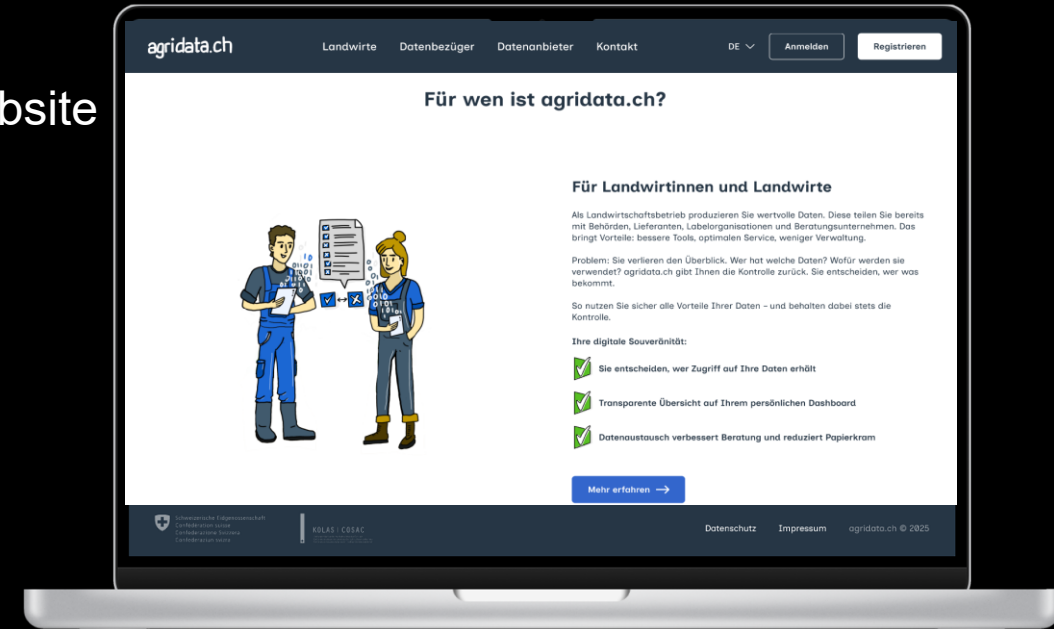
bsite

agridata.ch Landwirte Datenbezüger Datenanbieter Kontakt DE Anmelden Registrieren

Für wen ist agridata.ch?

Für Landwirtinnen und Landwirte

Als Landwirtschaftsbetrieb produzieren Sie wertvolle Daten. Diese teilen Sie bereits mit Behörden, Lieferanten, Labelorganisationen und Beratungsunternehmen. Das bringt Vorteile: bessere Tools, optimalen Service, weniger Verwaltung.

Problem: Sie verlieren den Überblick. Wer hat welche Daten? Wofür werden sie verwendet? agridata.ch gibt Ihnen die Kontrolle zurück. Sie entscheiden, wer was bekommt.

So nutzen Sie sicher alle Vorteile Ihrer Daten – und behalten dabei stets die Kontrolle.

Ihre digitale Souveränität:

Sie entscheiden, wer Zugriff auf Ihre Daten erhält

Transparente Übersicht auf Ihrem persönlichen Dashboard

Datenaustausch verbessert Beratung und reduziert Papierkram

Mehr erfahren →

Schweizerische Eidgenossenschaft
Confédération suisse
Confederazione Svizzera
Confederaziun svizra

KOLAS | COSAC

Datenschutz Impressum agridata.ch © 2025